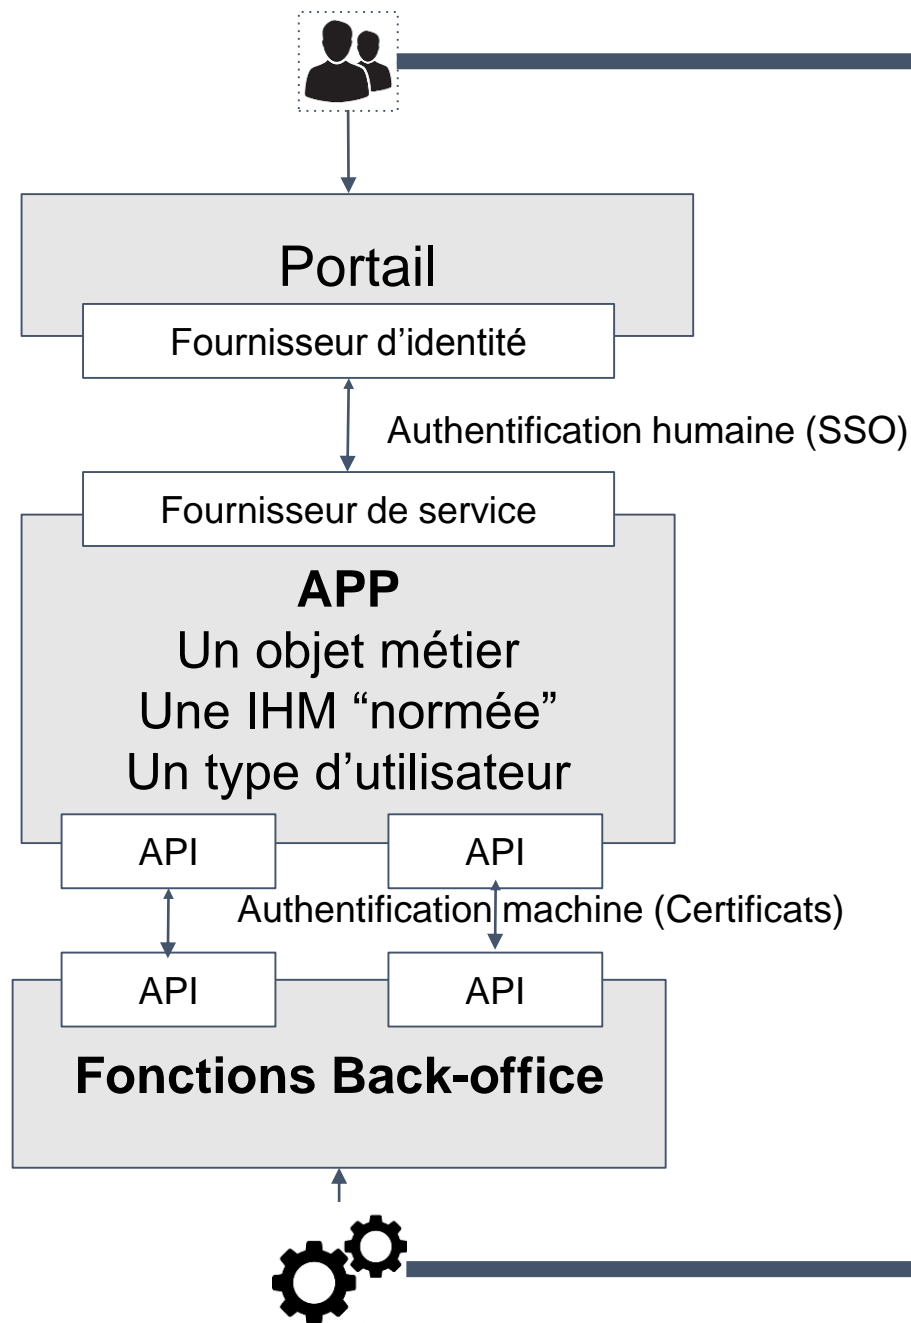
Portail

Fournisseur d’identité

Authentification humaine (SSO)

Fournisseur de service

APP
Un objet métier
Une IHM “normée”
Un type d’utilisateur

API

API

Authentification machine (Certificats)

API

API

Fonctions Back-office